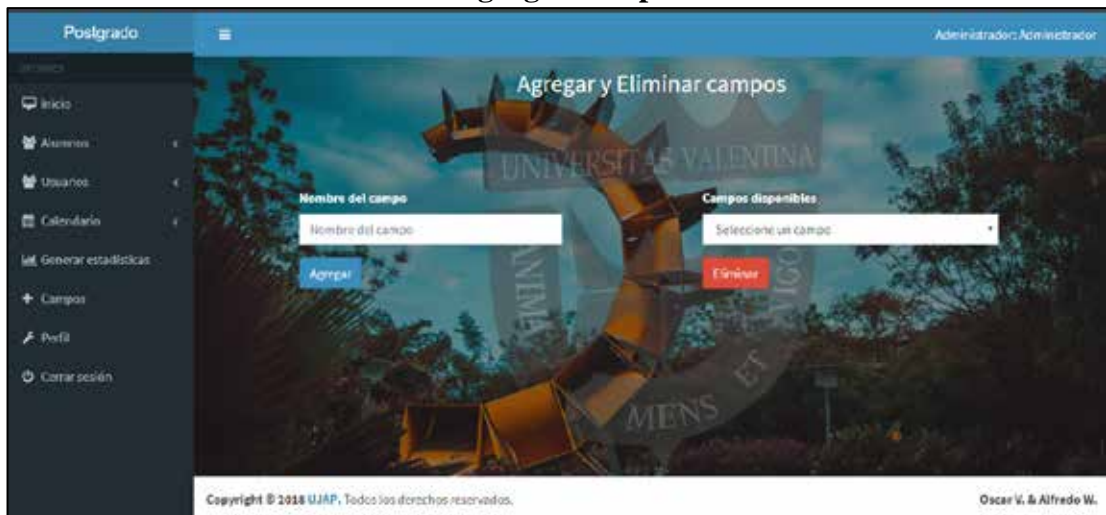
Postgrado

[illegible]

Inicio

Alumnos

Usuarios

Calendario

Generar estadísticas

Campos

Perfil

Cerrar sesión

Administrador: Administrador

Agregar y Eliminar campos

UNIVERSITAS VALENTINA

ANIMA

MENS ET

Nombre del campo

Nombre del campo

Agregar

Campos disponibles

Seleccione un campo

Eliminar

Copyright © 2018 UJAP. Todos los derechos reservados.

Oscar V. & Alfredo W.